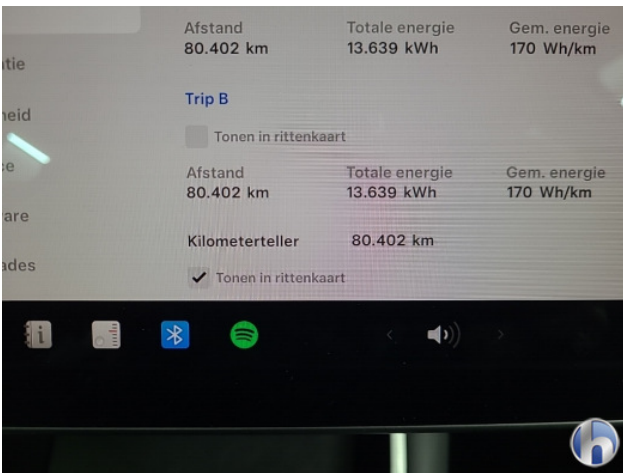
tie

heid

ce

are

ades

Afstand
80.402 km

Totale energie
13.639 kWh

Gem. energie
170 Wh/km

Trip B

Tonen in rittenkaart

Afstand
80.402 km

Totale energie
13.639 kWh

Gem. energie
170 Wh/km

Kilometerteller 80.402 km

✓ Tonen in rittenkaart